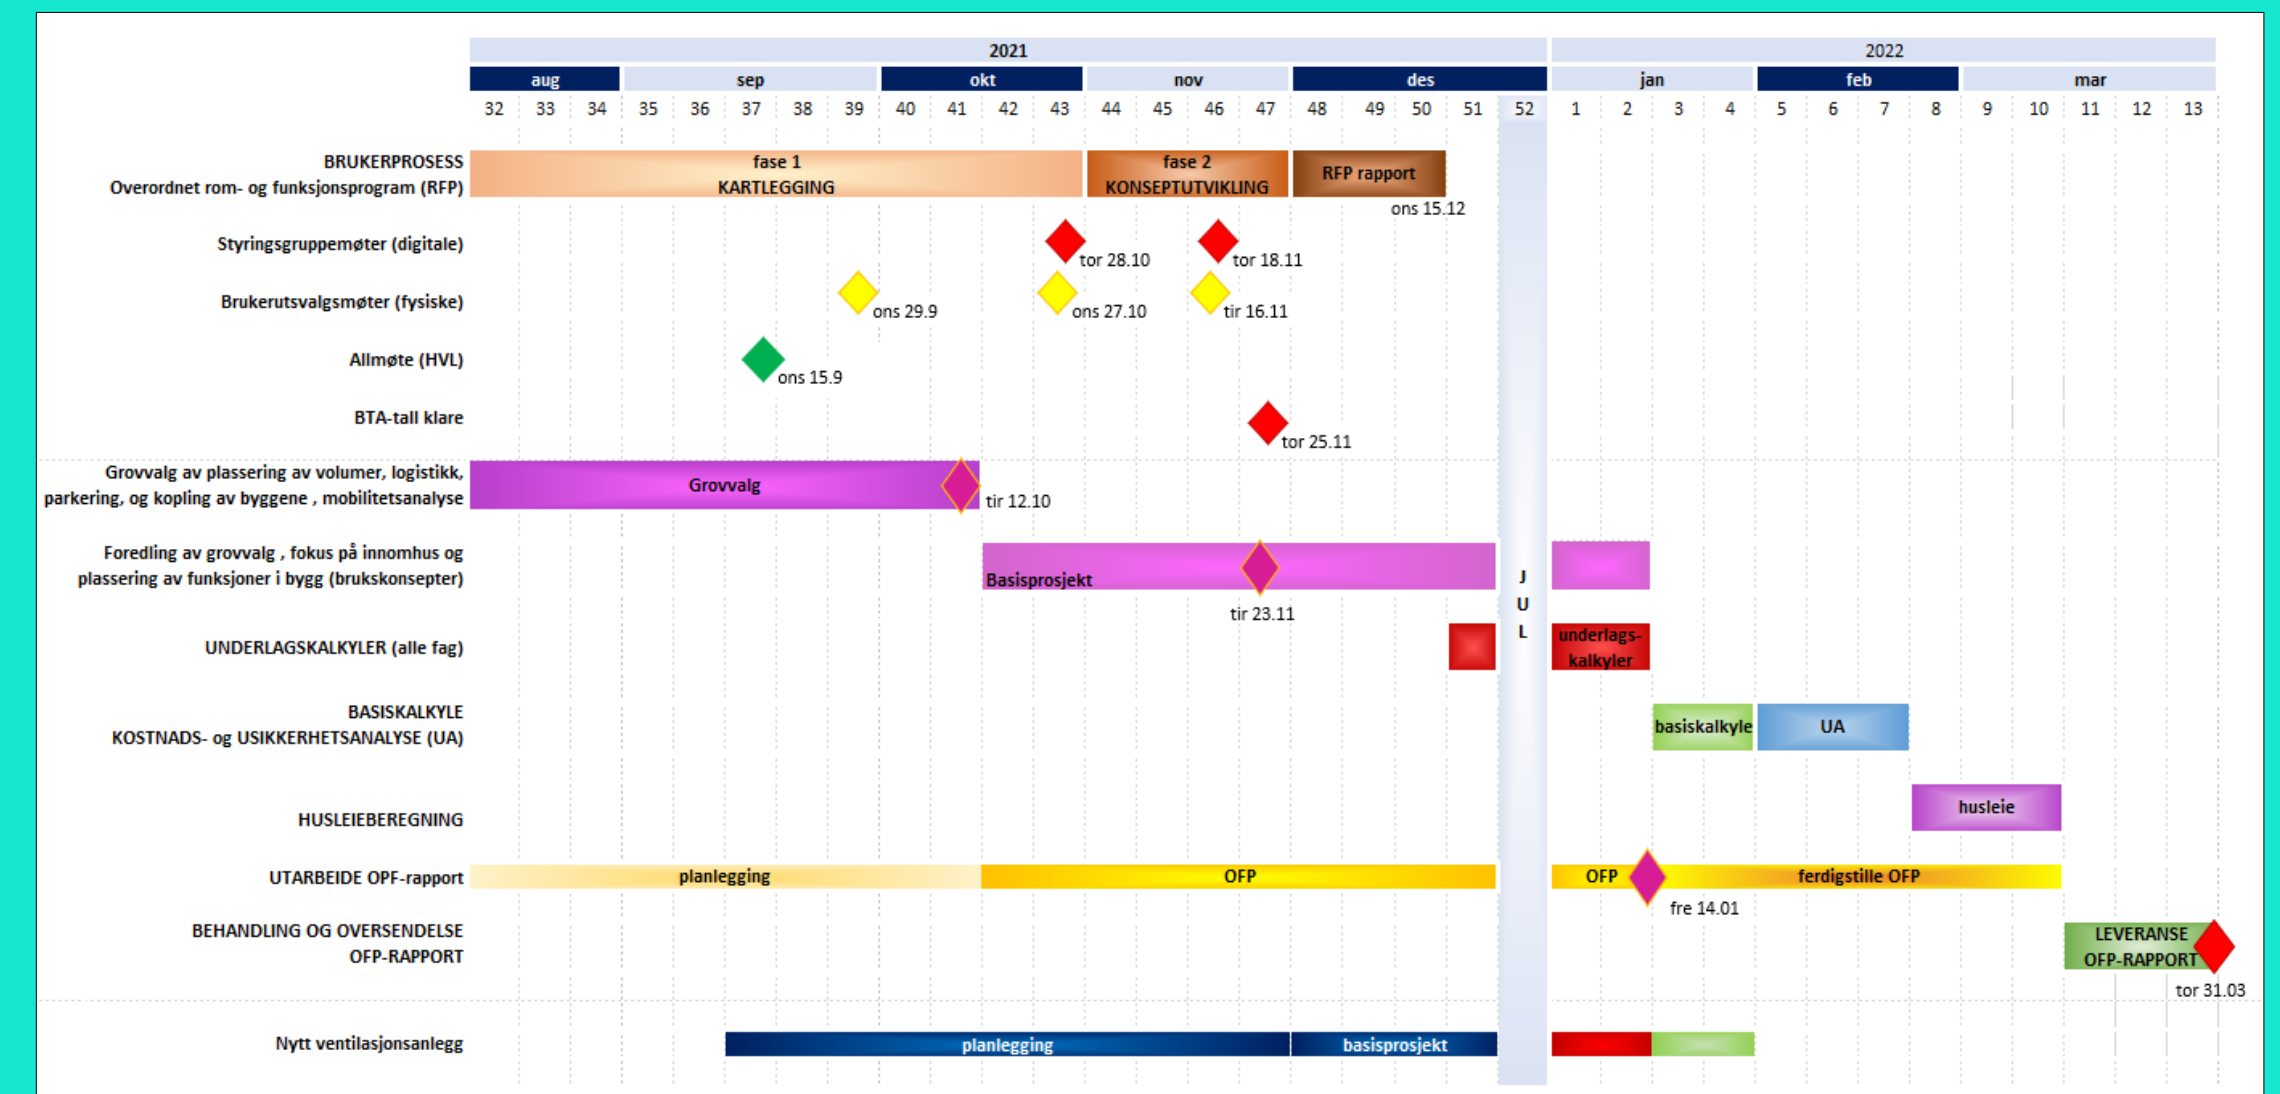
2021

2022

aug sep okt nov des jan feb mar

32 33 34 35 36 37 38 39 40 41 42 43 44 45 46 47 48 49 50 51 52 1 2 3 4 5 6 7 8 9 10 11 12 13

BRUKERPROSESS
Overordnet rom- og funksjonsprogram (RFP)

fase 1
KARTLEGGING

fase 2
KONSEPTUTVIKLING

RFP rapport

ons 15.12

Styringsgruppemøter (digitale)

tor 28.10

tor 18.11

Brukerutsvalgsmøter (fysiske)

ons 29.9

ons 27.10

tir 16.11

Allmøte (HVL)

ons 15.9

BTA-tall klare

tor 25.11

Grovvalg av plassering av volumer, logistikk, parkering, og kopling av byggene , mobilitetsanalyse

Grovvalg

tir 12.10

Foredling av grovvalg , fokus på innomhus og plassering av funksjoner i bygg (brukskonsepter)

Basisprosjekt

tir 23.11

J
U
L

UNDERLAGSKALKYLER (alle fag)

underlags-
kalkyler

BASISKALKYLE
KOSTNADS- og USIKKERHETSANALYSE (UA)

basiskalkyle

UA

HUSLEIEBEREGNING

husleie

UTARBEIDE OPF-rapport

planlegging

OFP

OFP

ferdigstille OFP

fre 14.01

BEHANDLING OG OVERSENDELSE
OFP-RAPPORT

LEVERANSE
OFP-RAPPORT

tor 31.03

Nytt ventilasjonsanlegg

planlegging

basisprosjekt